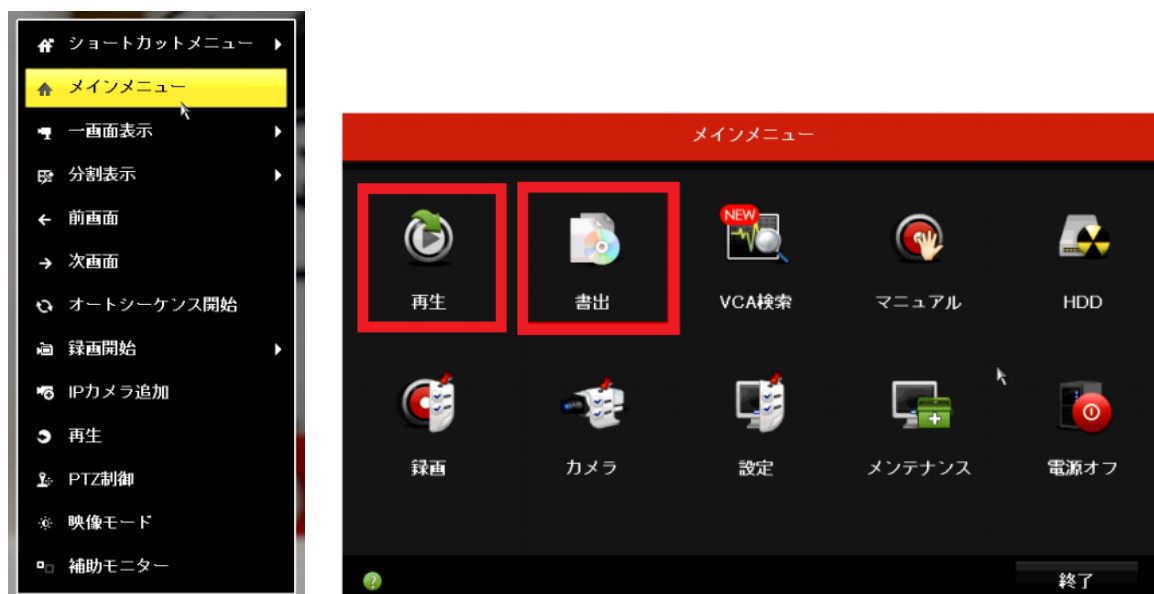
ショートカットメニュー
メインメニュー
一画面表示
分割表示
前画面
次画面
オートシーケンス開始
録画開始
IPカメラ追加
再生
PTZ制御
映像モード
補助モニター

メインメニュー

再生
書出
NEW
VCA検索
マニュアル
HDD
録画
カメラ
設定
メンテナンス
電源オフ
終了